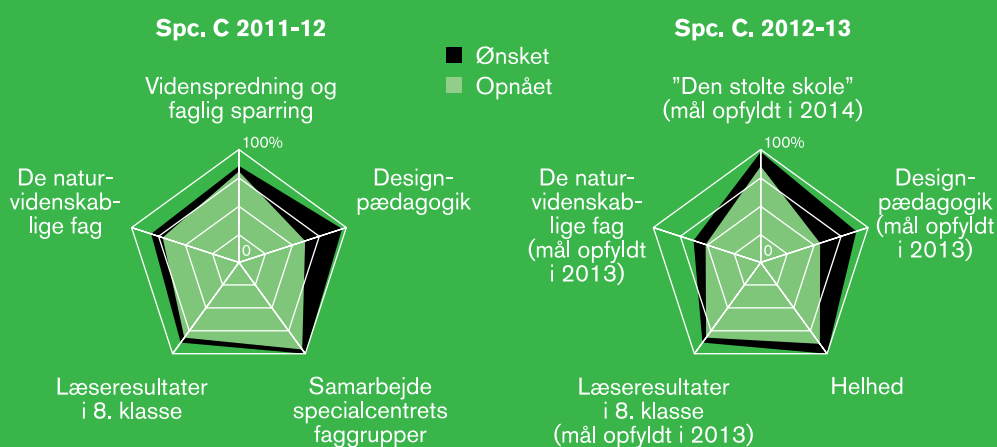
Spc. C 2011-12

Ønsket
Opnået

Spc. C. 2012-13

Videnspredning og faglig sparring

100%

0

De naturvidenskablige fag

Designpædagogik

Læseresultater i 8. klasse

Samarbejde specialcentrets faggrupper

"Den stolte skole" (mål opfyldt i 2014)

100%

0

De naturvidenskablige fag (mål opfyldt i 2013)

Designpædagogik (mål opfyldt i 2013)

Læseresultater i 8. klasse (mål opfyldt i 2013)

Helhed